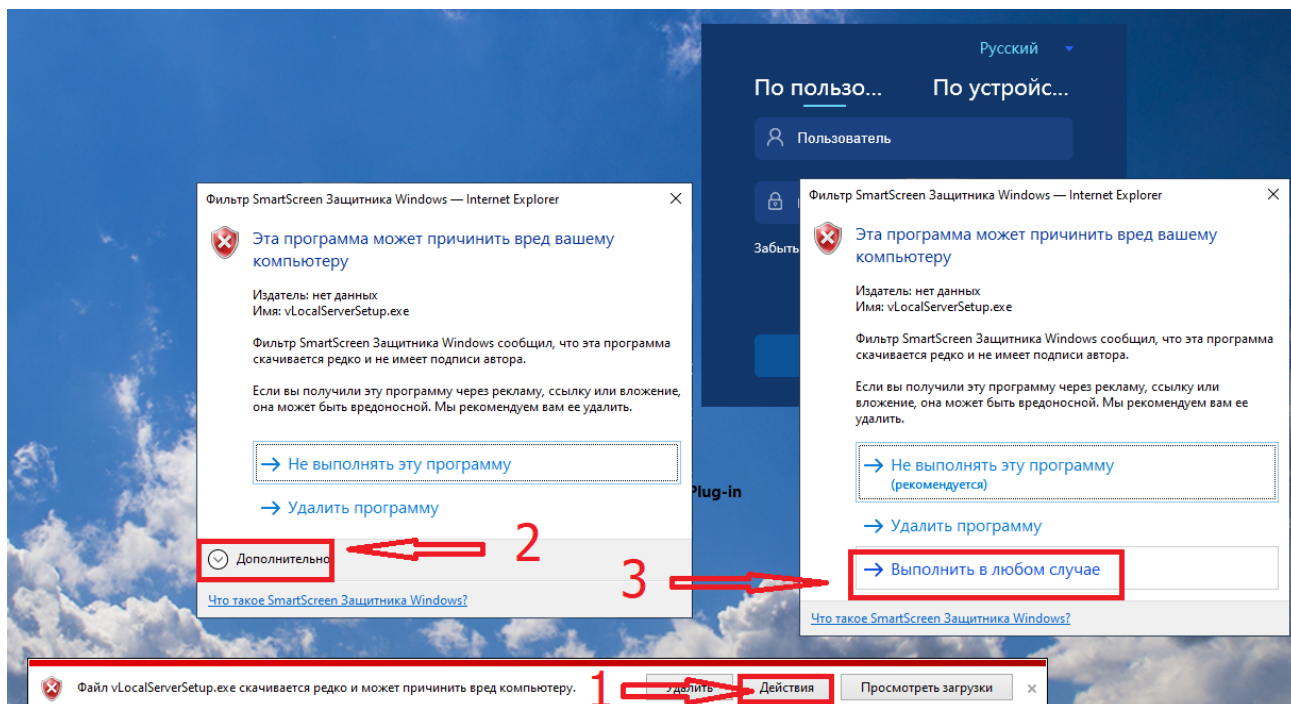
Русский

По пользо... По устройс...

Пользователь

Забыть

Фильтр SmartScreen Защитника Windows — Internet Explorer

Эта программа может причинить вред вашему компьютеру

Издатель: нет данных
Имя: vLocalServerSetup.exe

Фильтр SmartScreen Защитника Windows сообщил, что эта программа скачивается редко и не имеет подписи автора.

Если вы получили эту программу через рекламу, ссылку или вложение, она может быть вредоносной. Мы рекомендуем вам ее удалить.

→ Не выполнять эту программу

→ Удалить программу

Дополнительно

2

Что такое SmartScreen Защитника Windows?

Plug-in

Фильтр SmartScreen Защитника Windows — Internet Explorer

Эта программа может причинить вред вашему компьютеру

Издатель: нет данных
Имя: vLocalServerSetup.exe

Фильтр SmartScreen Защитника Windows сообщил, что эта программа скачивается редко и не имеет подписи автора.

Если вы получили эту программу через рекламу, ссылку или вложение, она может быть вредоносной. Мы рекомендуем вам ее удалить.

→ Не выполнять эту программу
(рекомендуется)

→ Удалить программу

3

→ Выполнить в любом случае

Что такое SmartScreen Защитника Windows?

Файл vLocalServerSetup.exe скачивается редко и может причинить вред компьютеру.

1

Удалить

Действия

Просмотреть загрузки

×